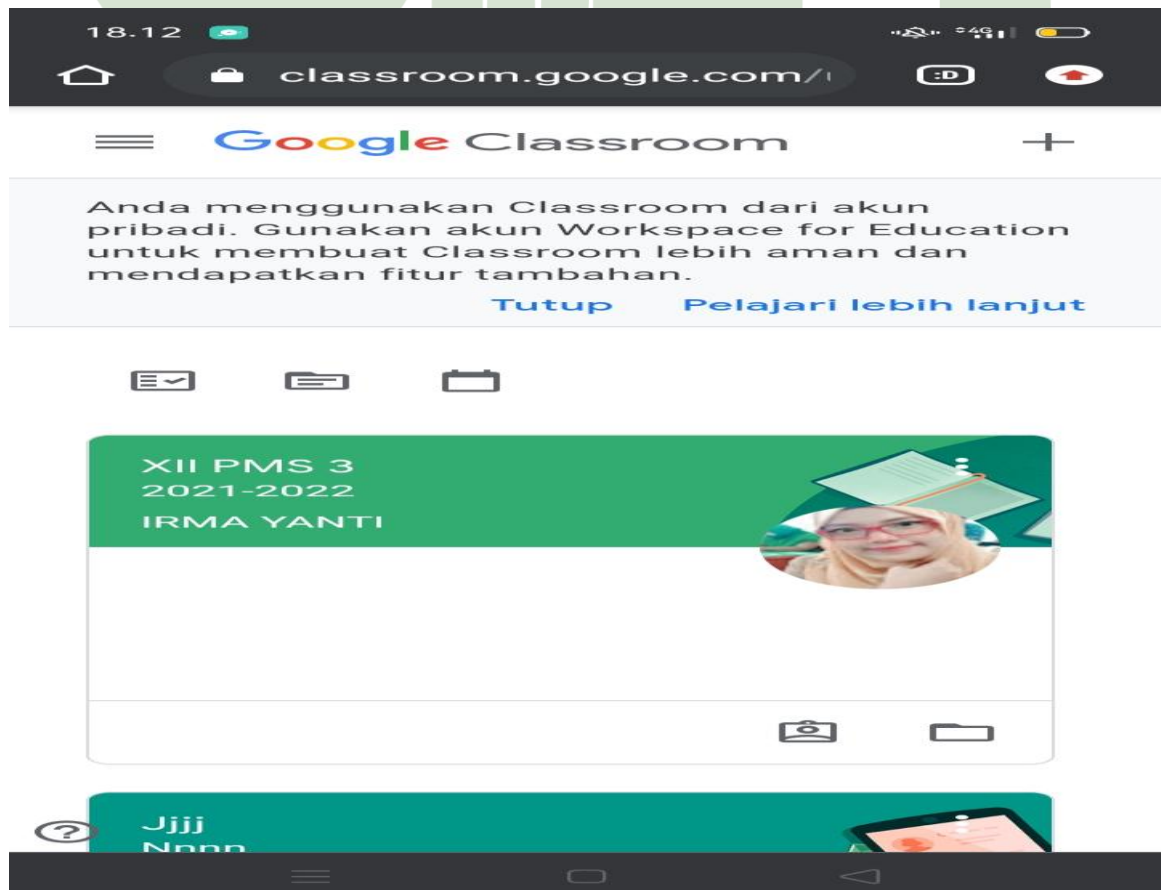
18.12

classroom.google.com/

Google Classroom

Anda menggunakan Classroom dari akun pribadi. Gunakan akun Workspace for Education untuk membuat Classroom lebih aman dan mendapatkan fitur tambahan.

Tutup Pelajari lebih lanjut

XII PMS 3
2021-2022
IRMA YANTI

Jjjj
Nnnn